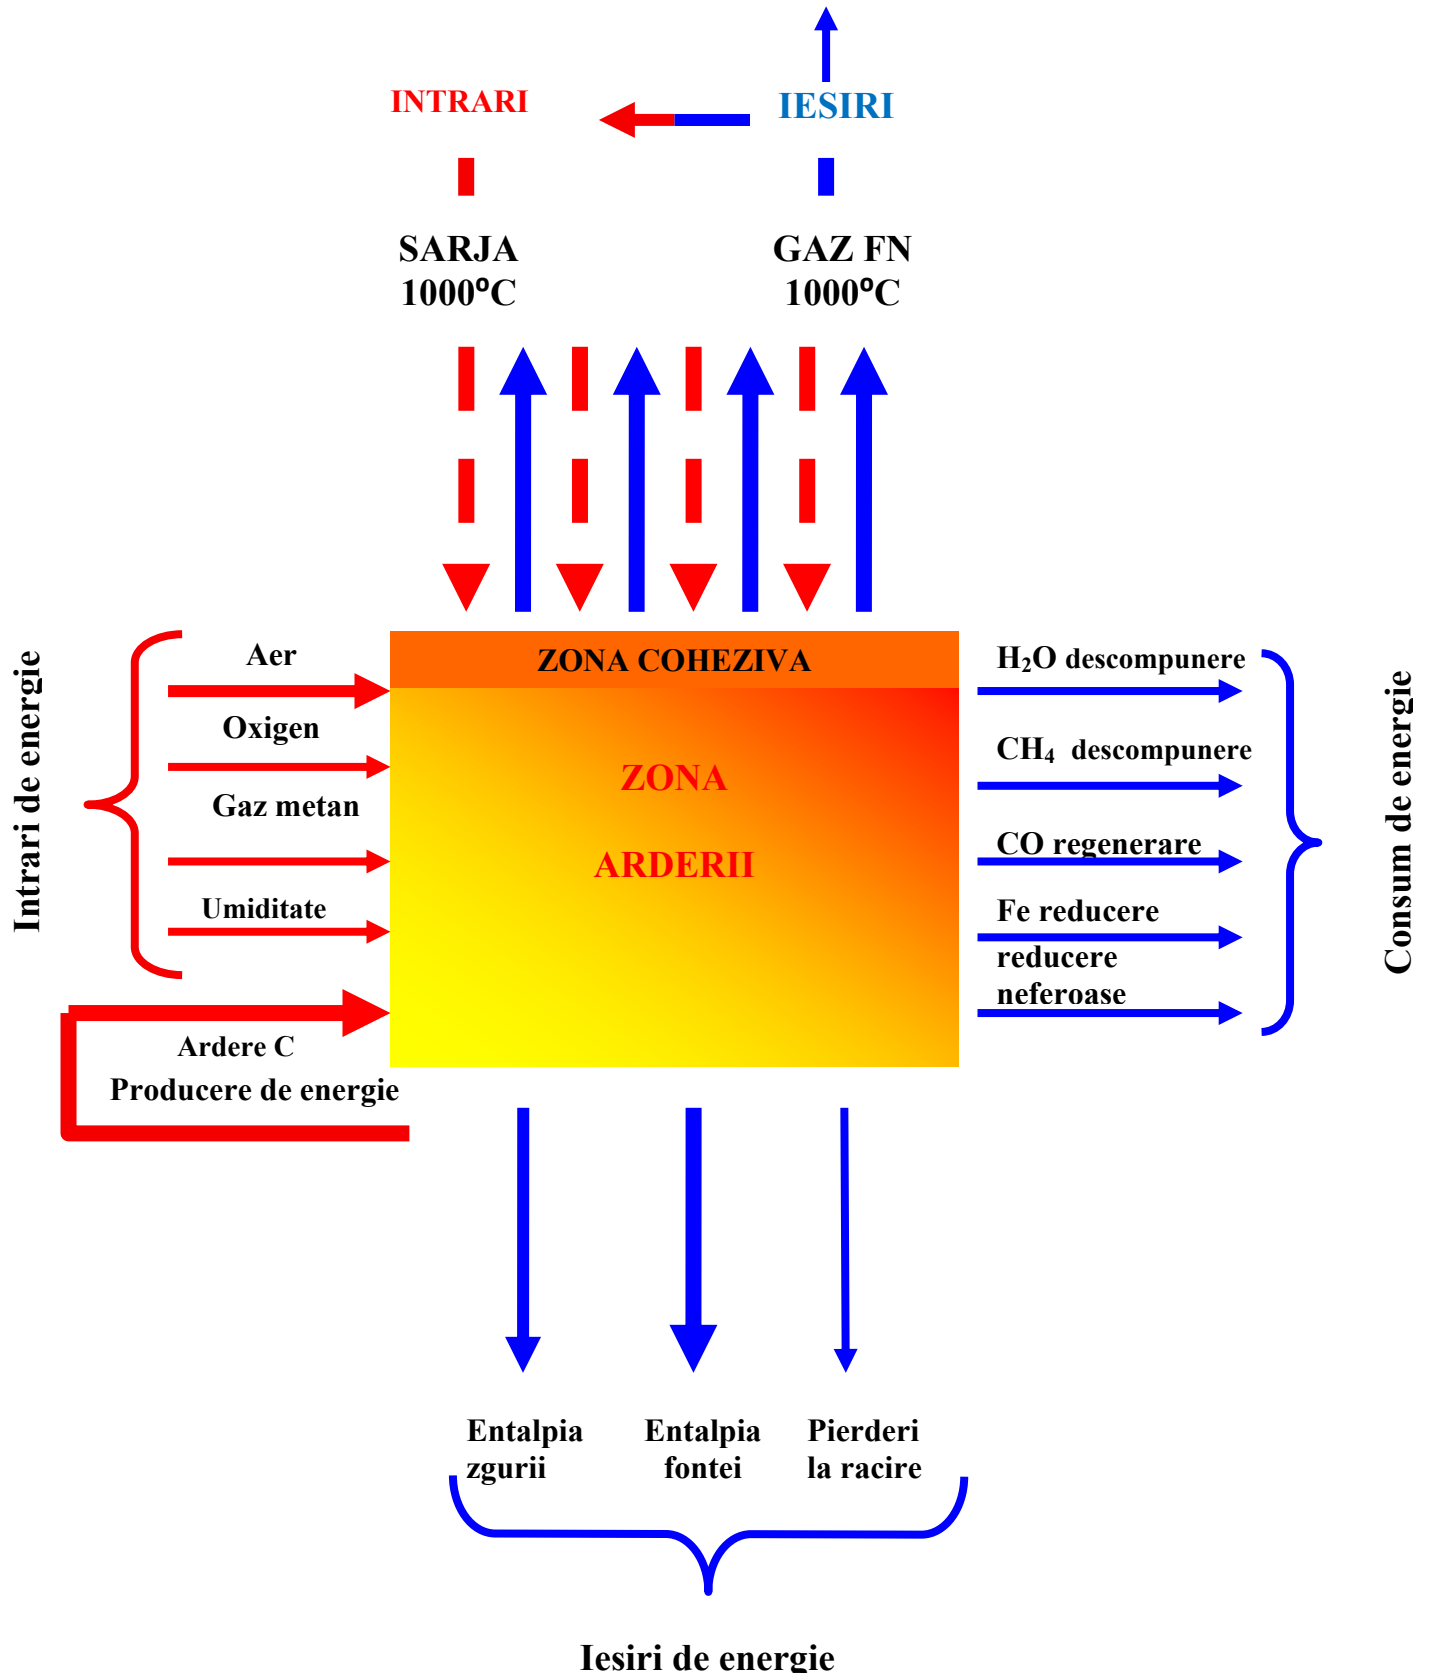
INTRARI

IESIRI

SARJA
1000°C

GAZ FN
1000°C

Intrari de energie

Aer

Oxigen

Gaz metan

Umiditate

Ardere C
Producere de energie

ZONA COHEZIVA

ZONA

ARDERII

$H_2O$ descompunere

$CH_4$ descompunere

CO regenerare

Fe reducere

reducere neferoase

Consum de energie

Entalpia zgurii

Entalpia fontei

Pierderi la racire

Iesiri de energie